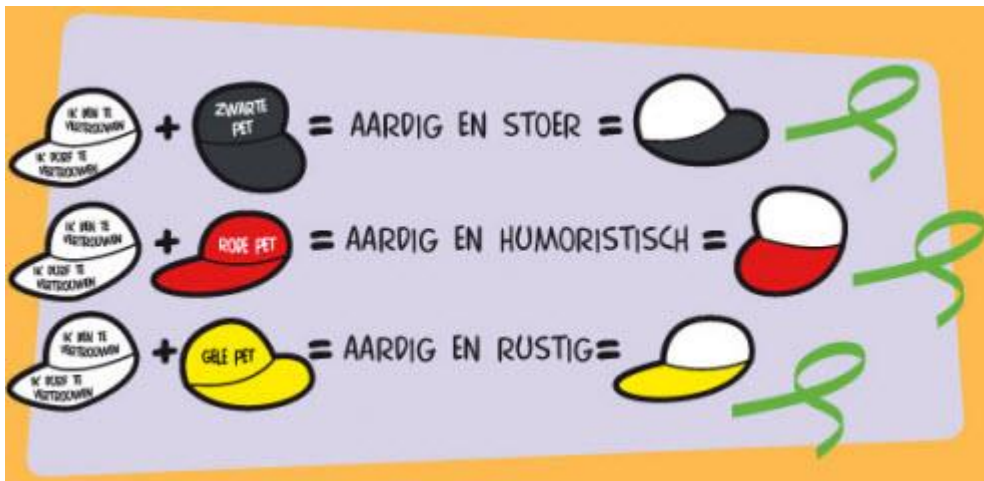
IK BEN TE VERTROUWEN
IK DURF TE VERTROUWEN
+ ZWARTE PET = AARDIG EN STOER =

IK BEN TE VERTROUWEN
IK DURF TE VERTROUWEN
+ RODE PET = AARDIG EN HUMORISTISCH =

IK BEN TE VERTROUWEN
IK DURF TE VERTROUWEN
+ GELE PET = AARDIG EN RUSTIG =